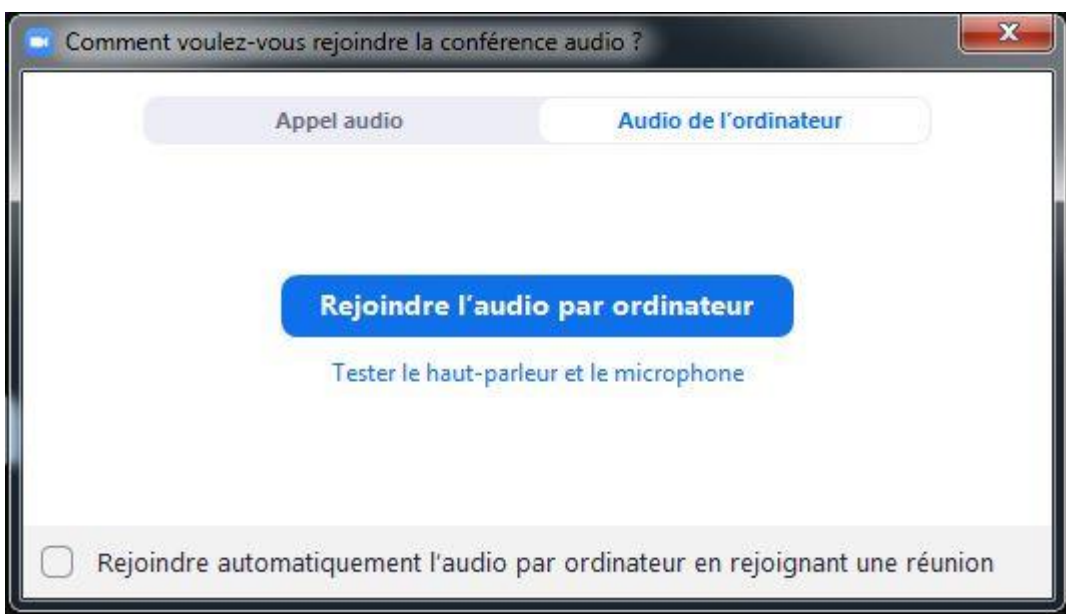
Comment voulez-vous rejoindre la conférence audio ?

Appel audio

Audio de l'ordinateur

Rejoindre l'audio par ordinateur

Tester le haut-parleur et le microphone

Rejoindre automatiquement l'audio par ordinateur en rejoignant une réunion